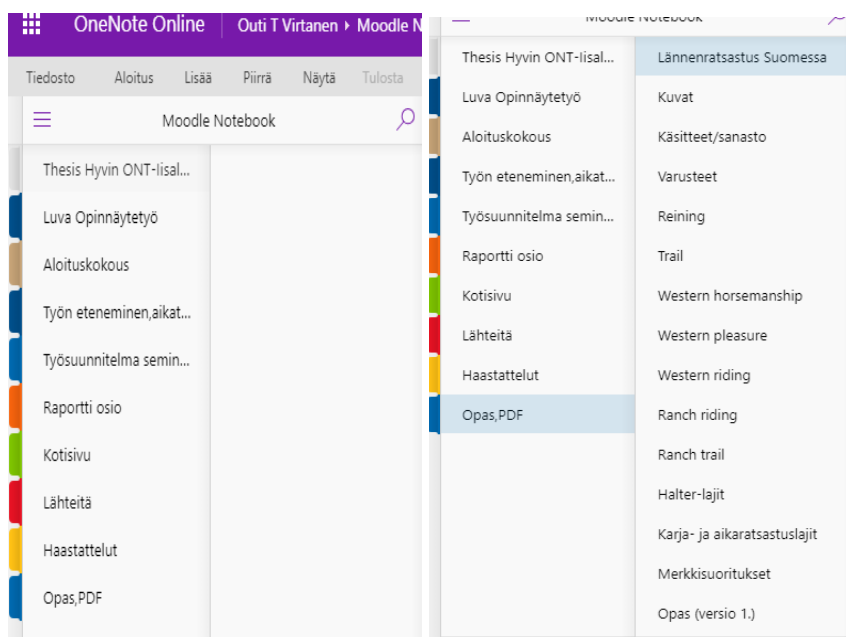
OneNote Online | Outi T Virtanen ▸ Moodle N

Tiedosto Aloitus Lisää Piirrä Näytä Tulosta

Moodle Notebook

Thesis Hyvin ONT-lisal...

Luva Opinnäytetyö

Aloituskokous

Työn eteneminen,aikat...

Työsuunnitelma semin...

Raportti osio

Kotisivu

Lähteitä

Haastattelut

Opas,PDF

Moodle Notebook

Thesis Hyvin ONT-lisal...

Luva Opinnäytetyö

Aloituskokous

Työn eteneminen,aikat...

Työsuunnitelma semin...

Raportti osio

Kotisivu

Lähteitä

Haastattelut

Opas,PDF

Lännenratsastus Suomessa

Kuvat

Käsitteet/sanasto

Varusteet

Reining

Trail

Western horsemanship

Western pleasure

Western riding

Ranch riding

Ranch trail

Halter-lajit

Karja- ja aikaratsastuslajit

Merkkisuoritukset

Opas (versio 1.)